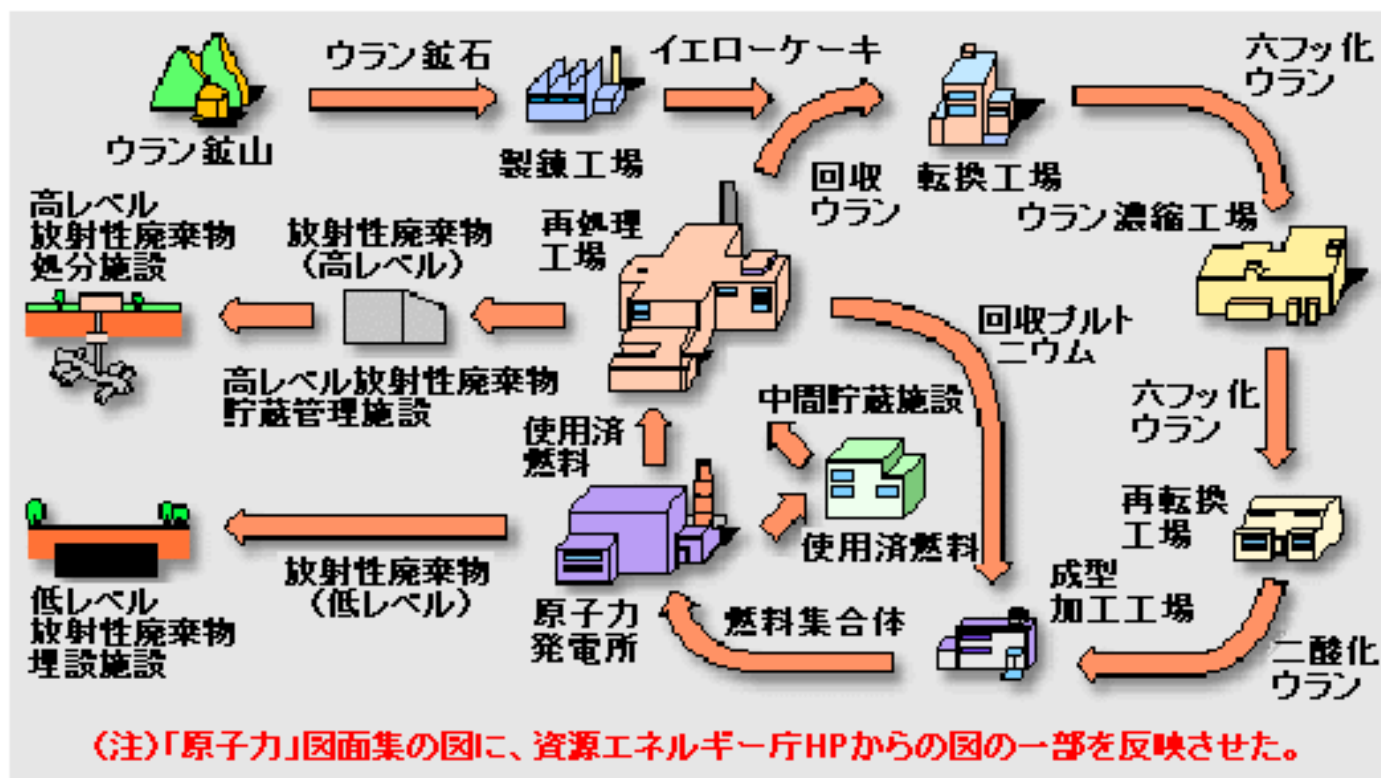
ウラン鉱山

ウラン鉱石

製錬工場

イエローケーキ

転換工場

六フッ化ウラン

ウラン濃縮工場

回収ウラン

再処理工場

高レベル放射性廃棄物処分施設

放射性廃棄物（高レベル）

高レベル放射性廃棄物貯蔵管理施設

回収プルトニウム

六フッ化ウラン

中間貯蔵施設

使用済燃料

使用済燃料

再転換工場

低レベル放射性廃棄物埋設施設

放射性廃棄物（低レベル）

原子力発電所

燃料集合体

成型加工工場

二酸化ウラン

（注）「原子力」図面集の図に、資源エネルギー庁HPからの図の一部を反映させた。